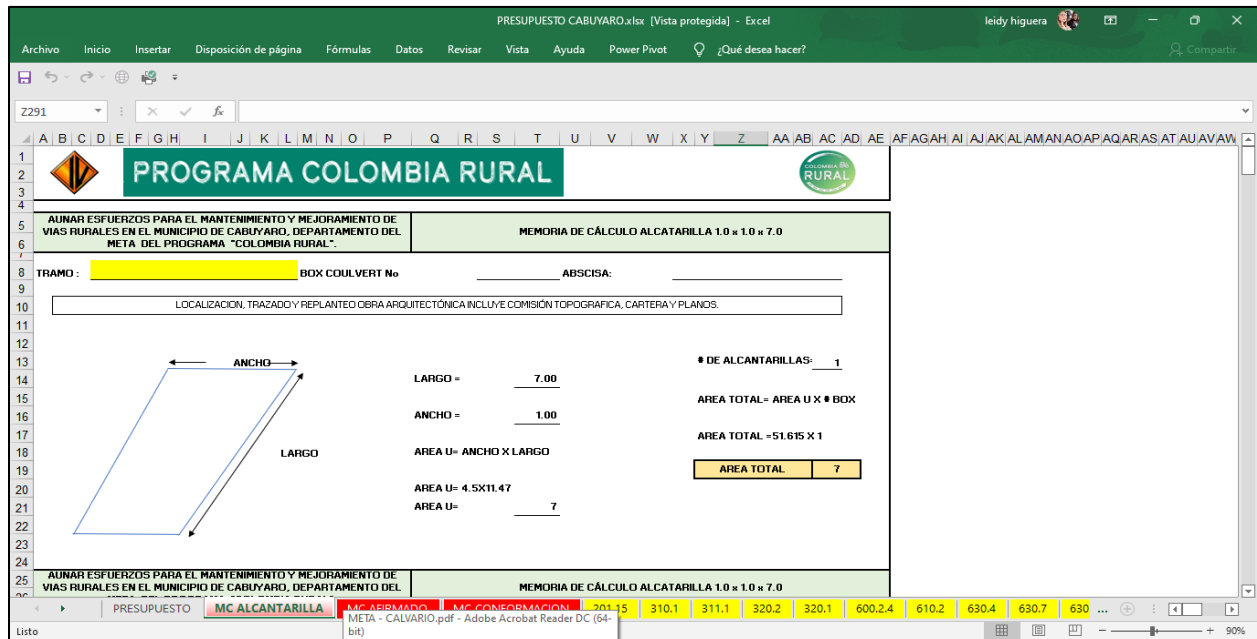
PRESUPUESTO CABUYARO.xlsx [Vista protegida] - Excel

leidy higuera

Archivo Inicio Insertar Disposición de página Fórmulas Datos Revisar Vista Ayuda Power Pivot ¿Qué desea hacer?

Compartir

Z291

$f_x$

A B C D E F G H I J K L M N O P Q R S T U V W X Y Z AA AB AC AD AE AF AG AH AI AJ AK AL AM AN AO AP AQ AR AS AT AU AV AW

1
2
3
4
5
6
7
8
9
10
11
12
13
14
15
16
17
18
19
20
21
22
23
24
25

PROGRAMA COLOMBIA RURAL

COLOMBIA RURAL

AUNAR ESFUERZOS PARA EL MANTENIMIENTO Y MEJORAMIENTO DE VIAS RURALES EN EL MUNICIPIO DE CABUYARO, DEPARTAMENTO DEL META DEL PROGRAMA "COLOMBIA RURAL".

MEMORIA DE CÁLCULO ALCATARILLA 1.0 x 1.0 x 7.0

TRAMO : BOX COULVERT No ABSCISA:

LOCALIZACION, TRAZADO Y REPLANTEO OBRA ARQUITECTÓNICA INCLUYE COMISIÓN TOPOGRAFICA, CARTERA Y PLANOS.

ANCHO

LARGO

LARGO = 7.00

ANCHO = 1.00

AREA U= ANCHO X LARGO

AREA U= 4.5X11.47

AREA U= 7

# DE ALCANTARILLAS: 1

AREA TOTAL= AREA U X # BOX

AREA TOTAL =51.615 X 1

| AREA TOTAL | 7 |
|---|---|

AUNAR ESFUERZOS PARA EL MANTENIMIENTO Y MEJORAMIENTO DE VIAS RURALES EN EL MUNICIPIO DE CABUYARO, DEPARTAMENTO DEL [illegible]

MEMORIA DE CÁLCULO ALCATARILLA 1.0 x 1.0 x 7.0

PRESUPUESTO MC ALCANTARILLA MC AFIRMADO MC CONFORMACION 201.15 310.1 311.1 320.2 320.1 600.2.4 610.2 630.4 630.7 630 ...

META - CALVARIO.pdf - Adobe Acrobat Reader DC (64-bit)

Listo

90%